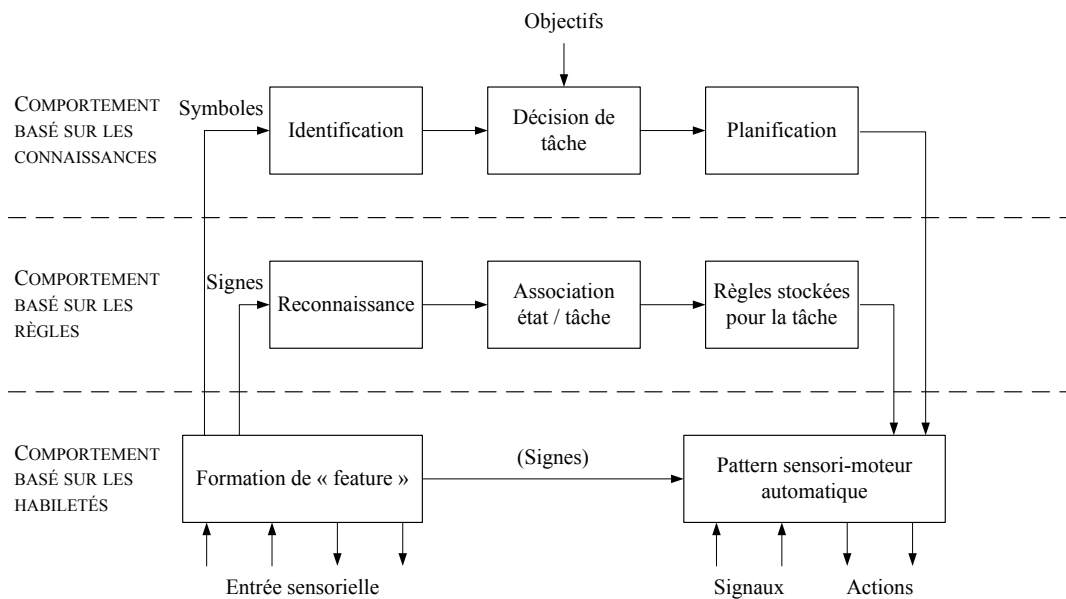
Objectifs

COMPORTEMENT BASÉ SUR LES CONNAISSANCES

Symboles

Identification

Décision de tâche

Planification

COMPORTEMENT BASÉ SUR LES RÈGLES

Signes

Reconnaissance

Association état / tâche

Règles stockées pour la tâche

COMPORTEMENT BASÉ SUR LES HABILETÉS

Formation de « feature »

(Signes)

Pattern sensori-moteur automatique

Entrée sensorielle

Signaux

Actions